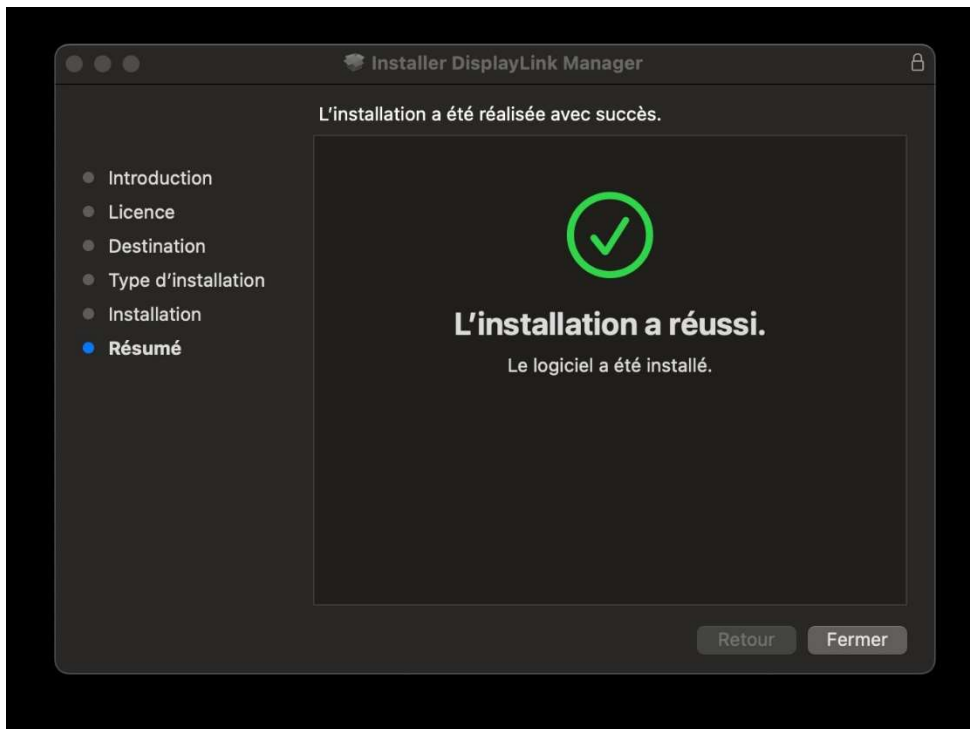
Installer DisplayLink Manager

L'installation a été réalisée avec succès.

Introduction
Licence
Destination
Type d'installation
Installation
Résumé

L'installation a réussi.

Le logiciel a été installé.

Retour
Fermer